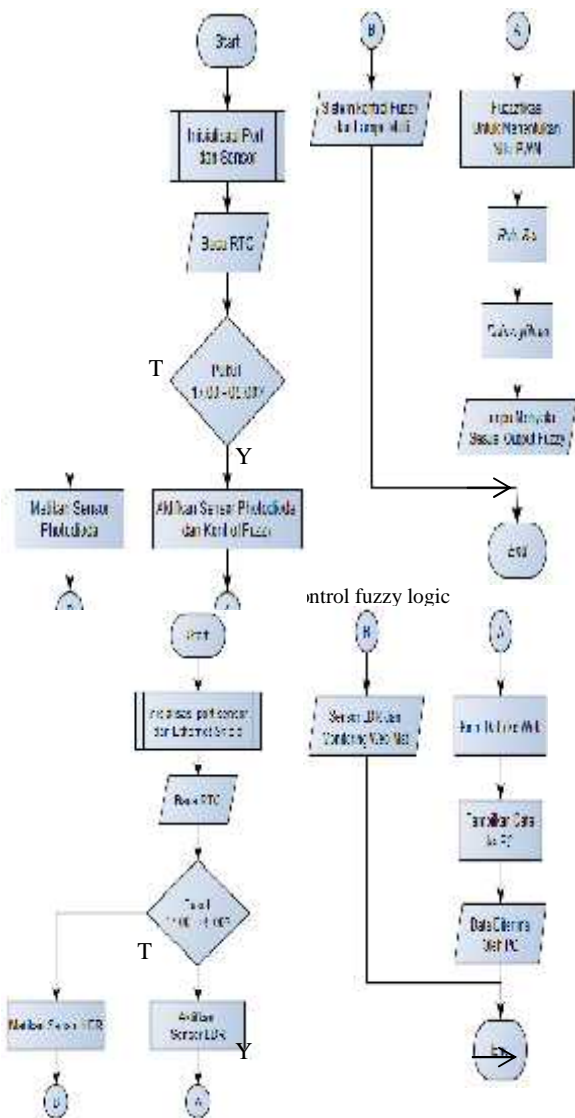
Start

B

A

Inisialisasi Port dan Sensor

Sistem kontrol Fuzzy dan Lampu Mati

Fuzzifikasi Untuk Menentukan Nilai PWM

Baca RTC

Rule Base

T

Pukul
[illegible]

Defuzzyfikasi

Y

Lampu Menyala Sesuai Output Fuzzy

Matikan Sensor Photodioda

Aktifkan Sensor Photodioda dan Kontrol Fuzzy

End

B

A

ntrol fuzzy logic

Start

B

A

Inisialisasi port sensor dan Ethernet Shield

Sensor LDR dan Monitoring Web Mati

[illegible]

Baca RTC

Tampilkan Data ke PC

Pukul
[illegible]

Data Diterima Oleh PC

T

Matikan Sensor LDR

Aktifkan Sensor LDR

Y

End

B

A